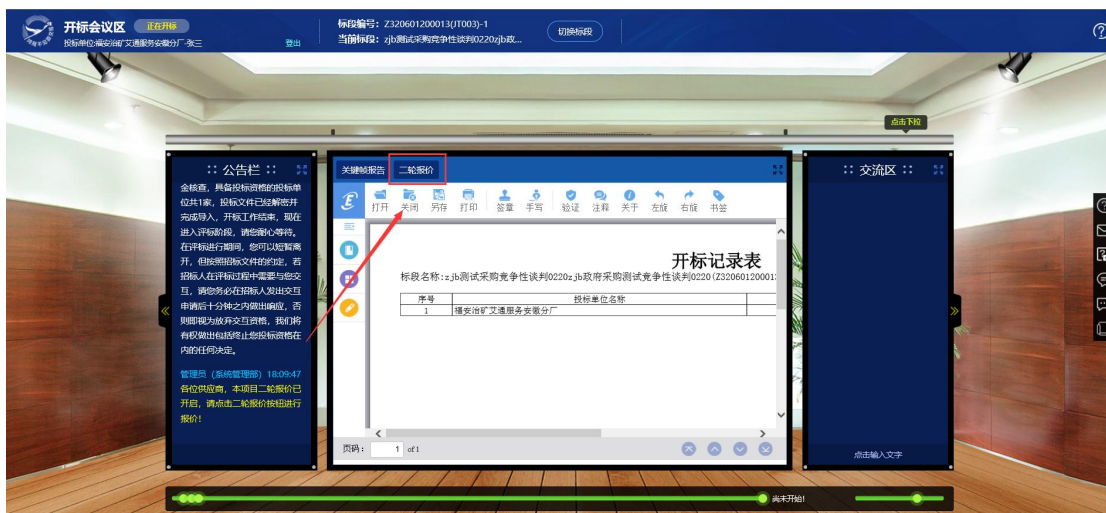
开标会议区 正在开标
投标单位:福安治矿艾通服务安徽分厂-张三 登出
标段编号：Z320601200013(JT003)-1
当前标段：zjb测试采购竞争性谈判0220zjb政...
切换标段

点击下拉

:: 公告栏 ::
金核查，具备投标资格的投标单位共1家，投标文件已经解密并完成导入，开标工作结束，现在进入评标阶段，请您耐心等待。在评标进行期间，您可以短暂离开，但按照招标文件的约定，若招标人在评标过程中需要与您交互，请您务必在招标人发出交互申请后十分钟之内做出响应，否则即视为放弃交互资格，我们将有权做出包括终止您投标资格在内的任何决定。

管理员（系统管理部）18:09:47
各位供应商，本项目二轮报价已开启，请点击二轮报价按钮进行报价！

关键帧报告 二轮报价
打开 关闭 另存 打印 签章 手写 验证 注释 关于 左旋 右旋 书签

开标记录表
标段名称:zjb测试采购竞争性谈判0220zjb政府采购测试竞争性谈判0220(Z32060120001

| 序号 | 投标单位名称 |
|---|---|
| 1 | 福安治矿艾通服务安徽分厂 |

页码： 1 of 1

:: 交流区 ::
点击输入文字

尚未开始!